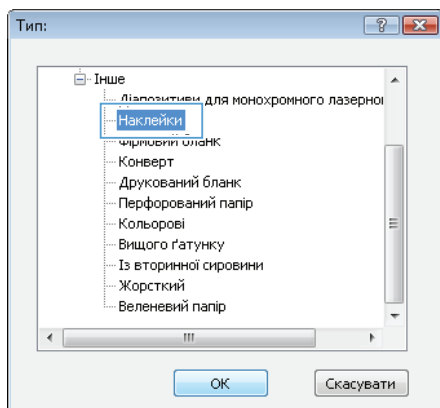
Тип:

Інше
Діапозитиви для монохромного лазерно
Наклейки
Фірмовий бланк
Конверт
Друкований бланк
Перфорований папір
Кольорові
Вищого ґатунку
Із вторинної сировини
Жорсткий
Веленевий папір

OK
Скасувати